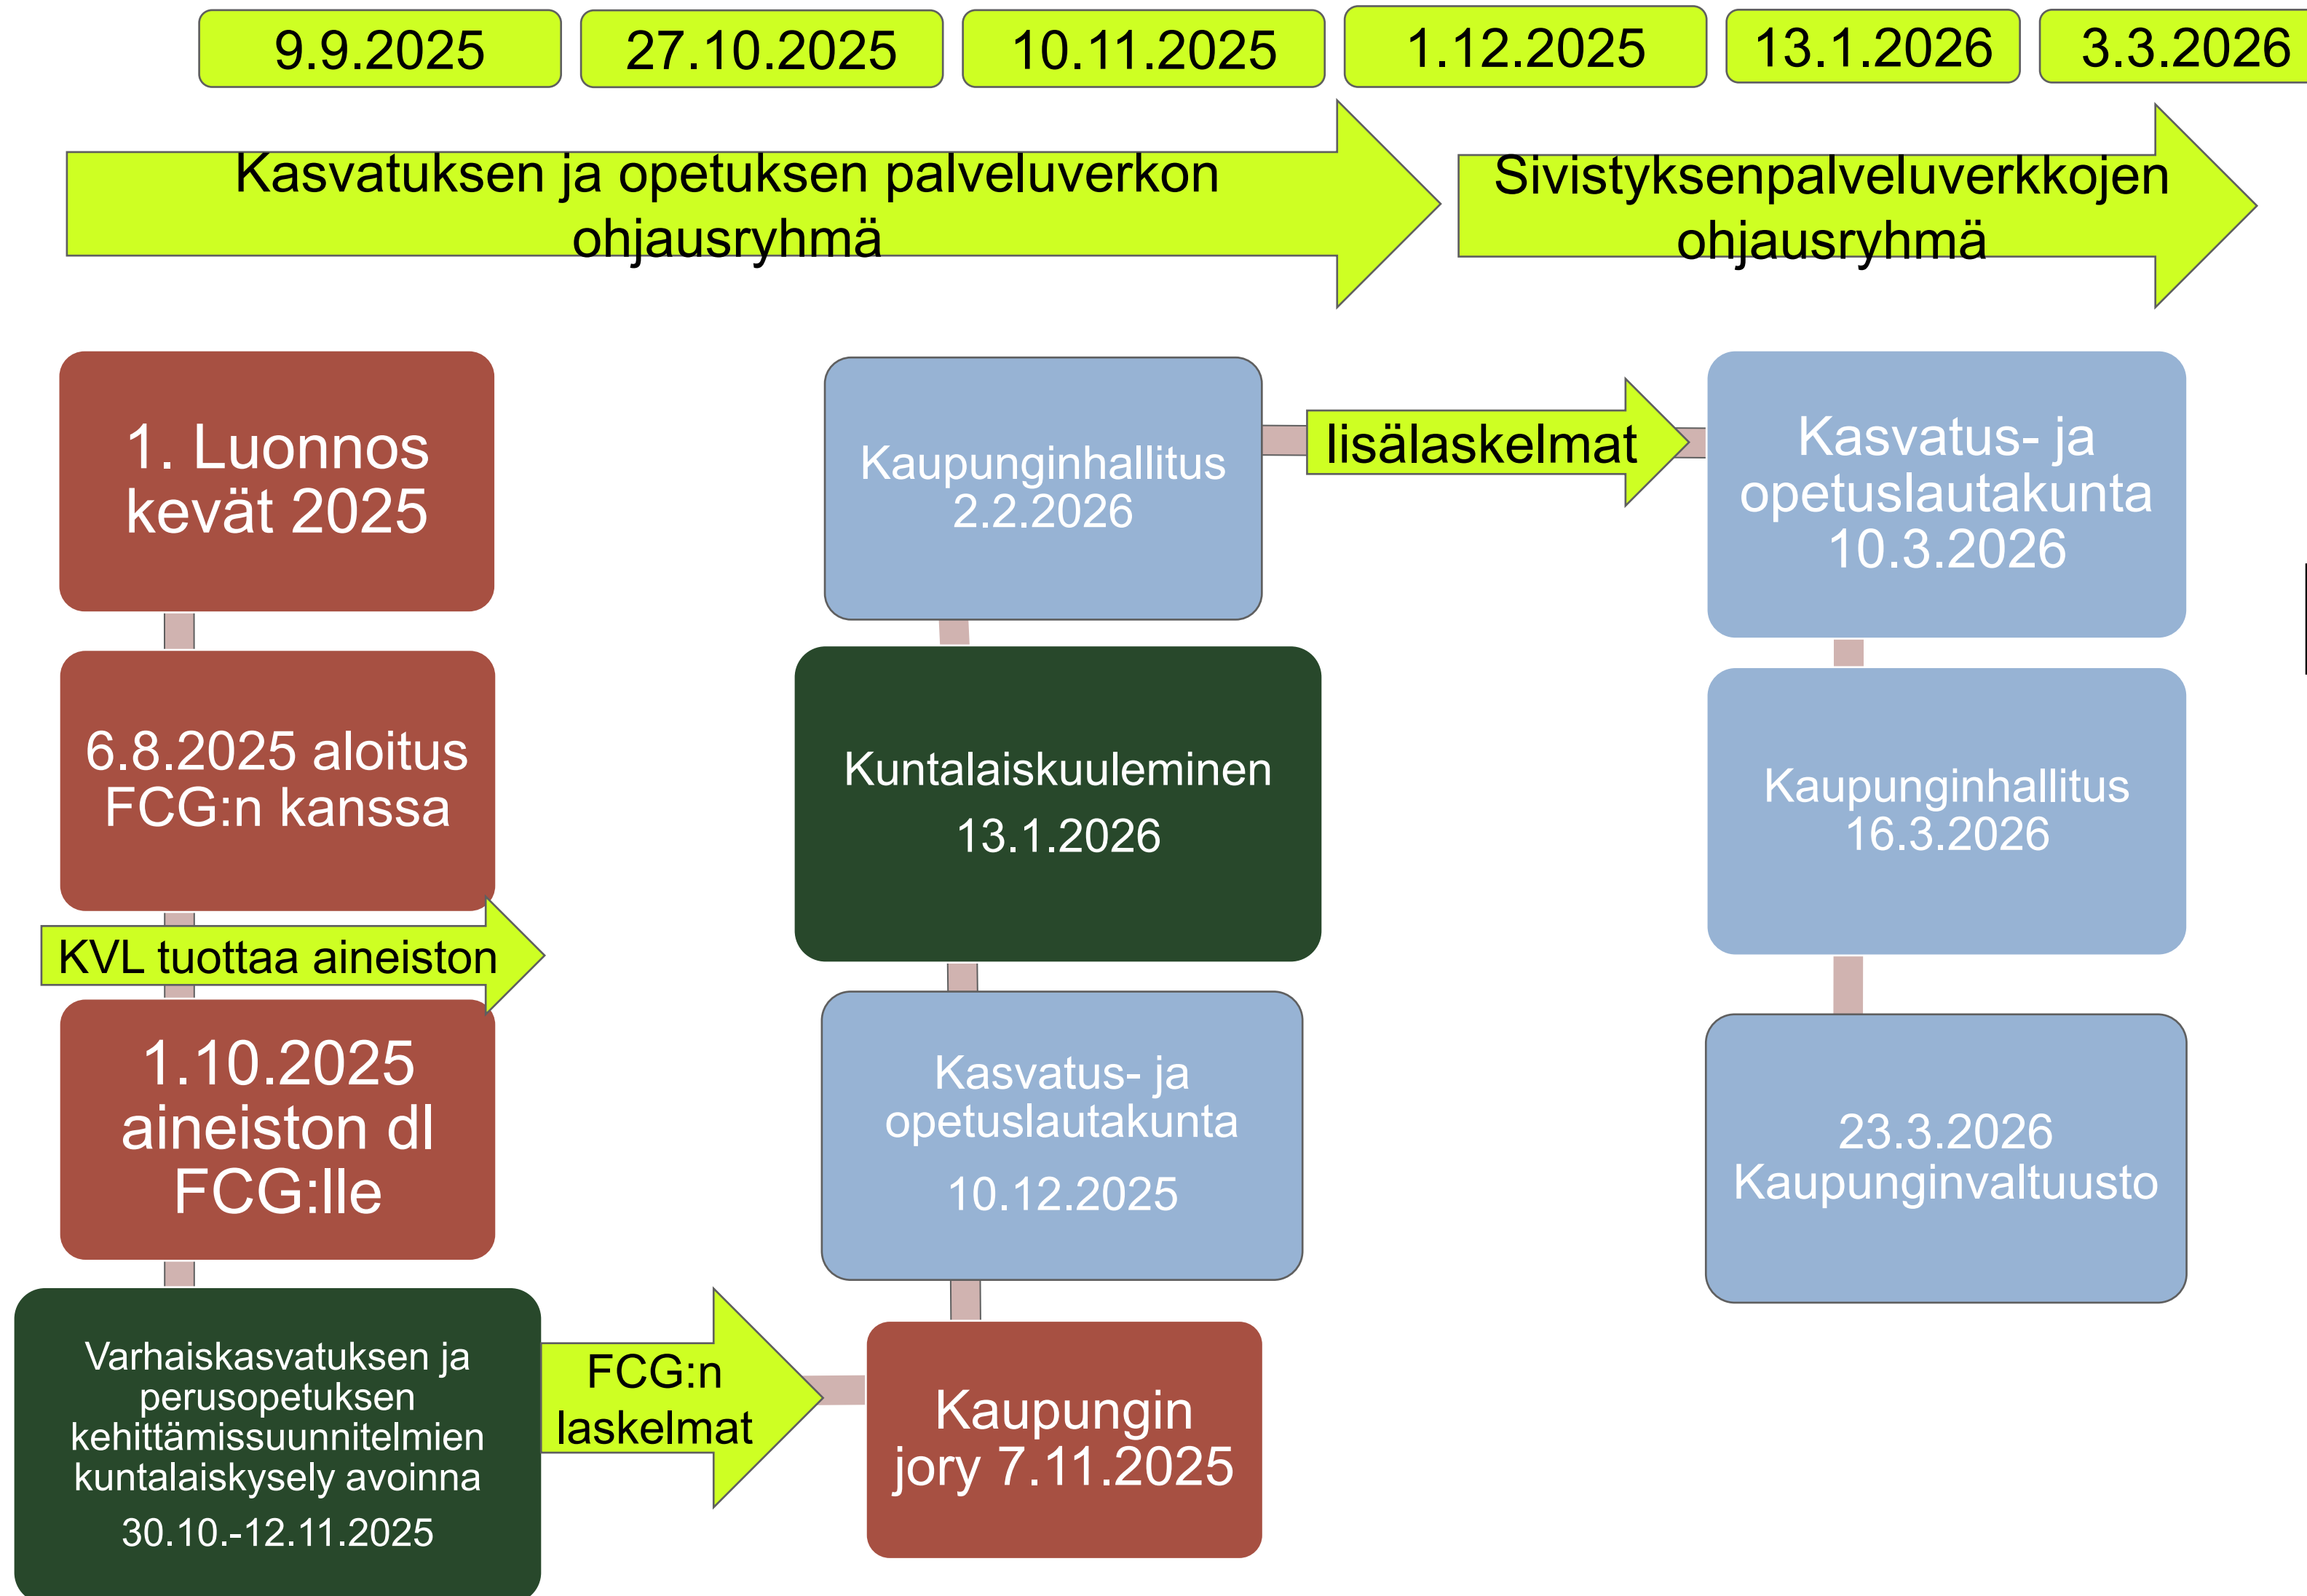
9.9.2025
27.10.2025
10.11.2025
1.12.2025
13.1.2026
3.3.2026

Kasvatuksen ja opetuksen palveluverkon ohjausryhmä

Sivistyksenpalveluverkkojen ohjausryhmä

1. Luonnos kevät 2025

6.8.2025 aloitus FCG:n kanssa

KVL tuottaa aineiston

1.10.2025 aineiston dl FCG:lle

Varhaiskasvatuksen ja perusopetuksen kehittämissuunnitelmien kuntalaiskysely avoinna 30.10.-12.11.2025

FCG:n laskelmat

Kaupungin jory 7.11.2025

Kasvatus- ja opetuslautakunta 10.12.2025

Kuntalaiskuuleminen 13.1.2026

Kaupunginhallitus 2.2.2026

lisälaskelmat

Kasvatus- ja opetuslautakunta 10.3.2026

Kaupunginhallitus 16.3.2026

23.3.2026 Kaupunginvaltuusto